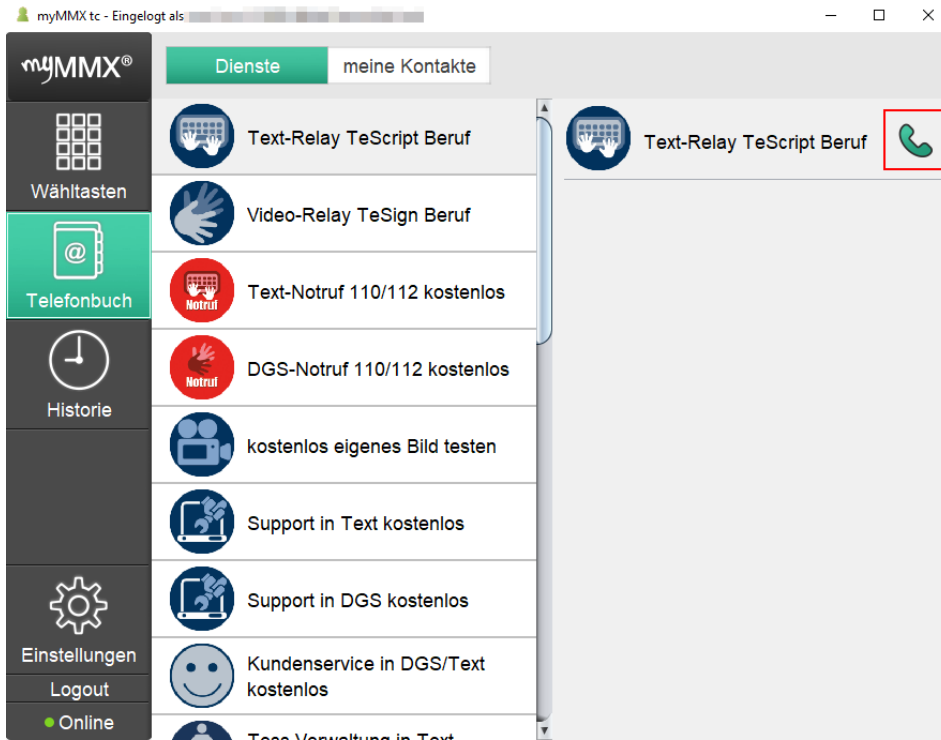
myMMX tc - Eingelogt als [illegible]

myMMX®

Wähltasten

Telefonbuch

Historie

Einstellungen

Logout

Online

Dienste

meine Kontakte

Text-Relay TeScript Beruf

Video-Relay TeSign Beruf

Notruf

Text-Notruf 110/112 kostenlos

Notruf

DGS-Notruf 110/112 kostenlos

kostenlos eigenes Bild testen

Support in Text kostenlos

Support in DGS kostenlos

Kundenservice in DGS/Text kostenlos

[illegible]

Text-Relay TeScript Beruf